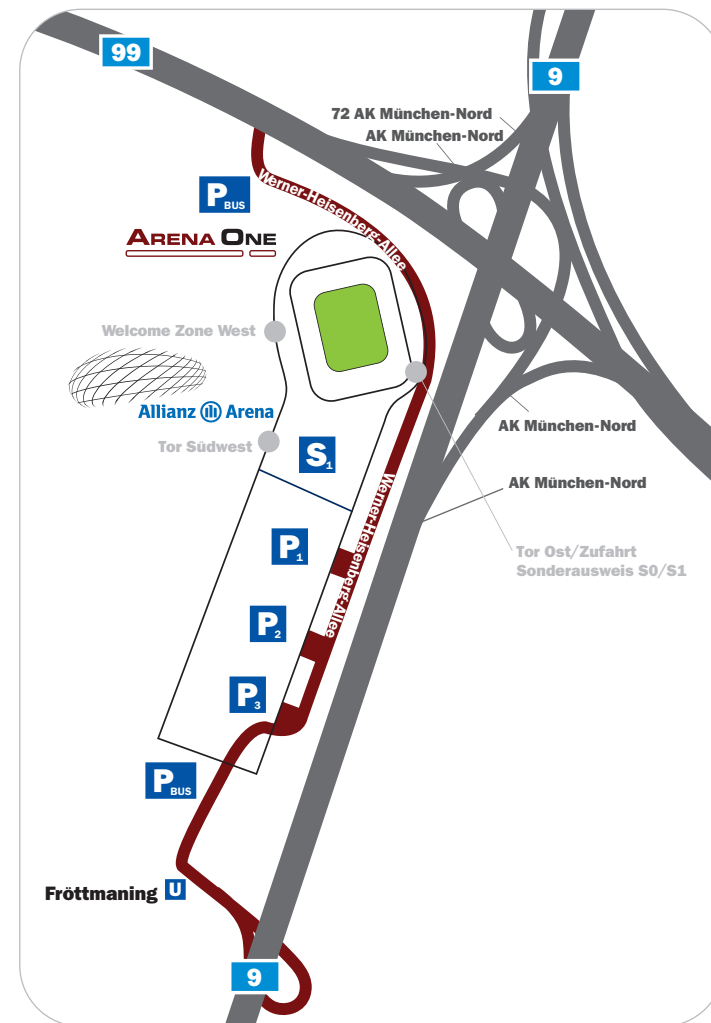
99

9

72 AK München-Nord
AK München-Nord

$P_{BUS}$

Werner-Heisenberg-Allee

ARENA ONE

Welcome Zone West

Allianz Arena

Tor Südwest

$S_1$

AK München-Nord

AK München-Nord

Werner-Heisenberg-Allee

$P_1$

Tor Ost/Zufahrt
Sonderausweis S0/S1

$P_2$

Werner-Heisenberg-Allee

$P_3$

$P_{BUS}$

Fröttmaning U

9